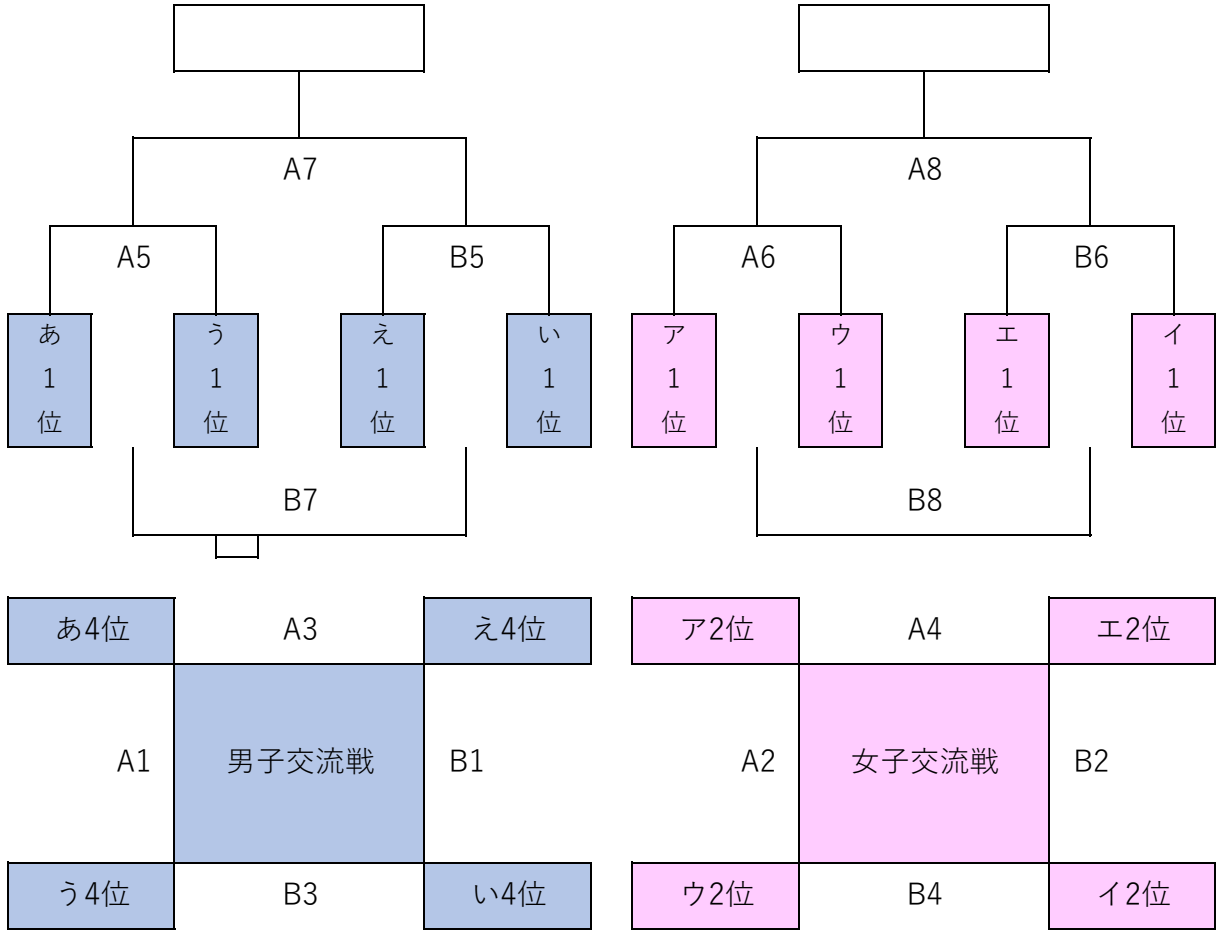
A7

A5

B5

あ
1
位

う
1
位

え
1
位

い
1
位

B7

A8

A6

B6

ア
1
位

ウ
1
位

エ
1
位

イ
1
位

B8

あ4位

A3

え4位

A1

男子交流戦

B1

う4位

B3

い4位

ア2位

A4

エ2位

A2

女子交流戦

B2

ウ2位

B4

イ2位